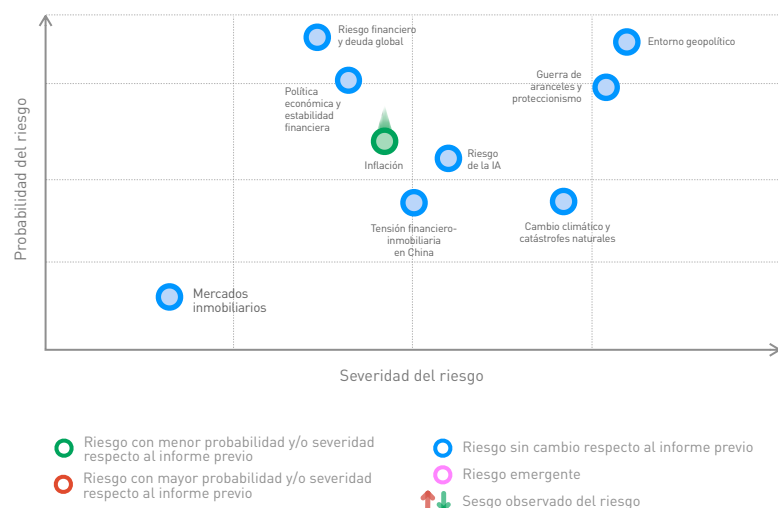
Probabilidad del riesgo

Riesgo financiero y deuda global

Entorno geopolítico

Política económica y estabilidad financiera

Guerra de aranceles y proteccionismo

Inflación

Riesgo de la IA

Tensión financiero-inmobiliaria en China

Cambio climático y catástrofes naturales

Mercados inmobiliarios

Severidad del riesgo

Riesgo con menor probabilidad y/o severidad respecto al informe previo

Riesgo con mayor probabilidad y/o severidad respecto al informe previo

Riesgo sin cambio respecto al informe previo

Riesgo emergente

Sesgo observado del riesgo